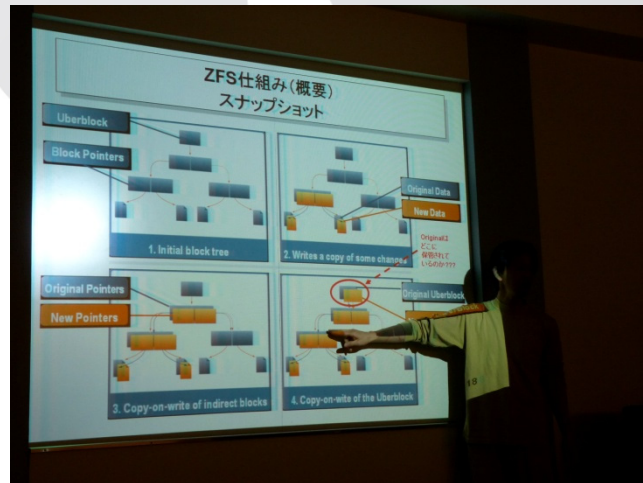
ZFS仕組み（概要）
スナップショット

Uberblock

Block Pointers

1. Initial block tree

Original Data

New Data

2. Writes a copy of some changes

Original2
どこに
保管されて
いるのか???

Original Pointers

New Pointers

3. Copy-on-write of indirect blocks

Original Uberblock

4. Copy-on-write of the Uberblock